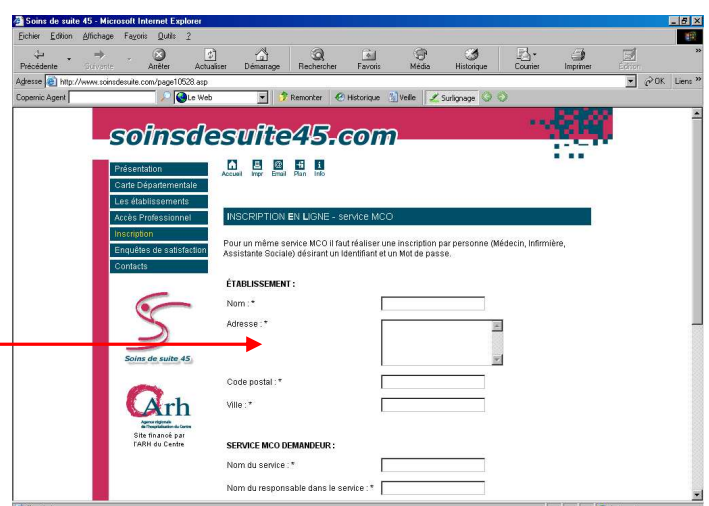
Soins de suite 45 - Microsoft Internet Explorer

Fichier Edition Affichage Favoris Outils ?

Précédente Suivante Arrêter Actualiser Démarrage Rechercher Favoris Média Historique Courrier Imprimer Edition

Adresse http://www.soinsdesuite.com/page10528.asp OK Liens

Copernic Agent Le Web Remonter Historique Veille Surlignage

soinsdesuite45.com

Présentation
Carte Départementale
Les établissements
Accès Professionnel
Inscription
Enquêtes de satisfaction
Contacts

Accueil Impr Email Plan Info

INSCRIPTION EN LIGNE - service MCO

Pour un même service MCO il faut réaliser une inscription par personne (Médecin, Infirmière, Assistante Sociale) désirant un Identifiant et un Mot de passe.

ÉTABLISSEMENT :

Nom : *

Adresse : *

Code postal : *

Ville : *

SERVICE MCO DEMANDEUR :

Nom du service : *

Nom du responsable dans le service : *

Soins de suite 45

Arh
Agence régionale de l'hospitalisation du Centre
Site financé par l'ARH du Centre